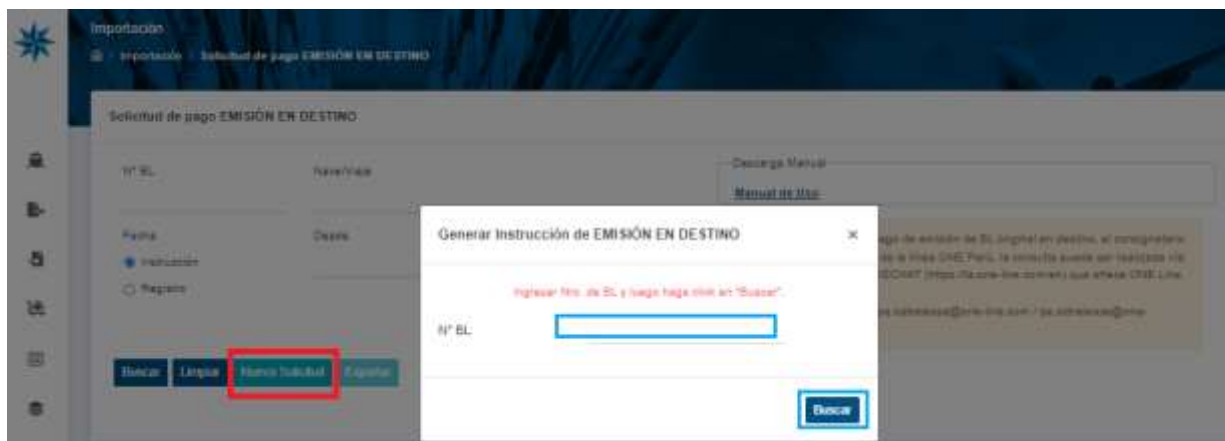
Importación

Importación / Solicitud de pago EMISIÓN EN DESTINO

Solicitud de pago EMISIÓN EN DESTINO

Nº BL

Nave/Viaje

Descarga Manual

Manual de Uso

Fecha

Desde

Instrucción

Registro

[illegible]

Buscar

Limpiar

Nueva Solicitud

Exportar

Generar Instrucción de EMISIÓN EN DESTINO

×

Ingresar Nro. de BL y luego haga click en "Buscar".

Nº BL

Buscar